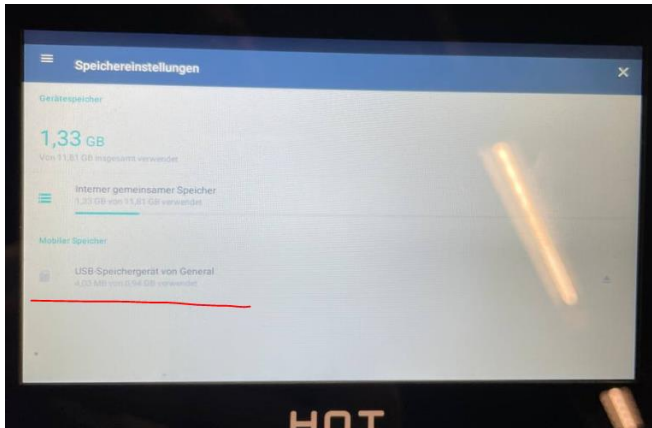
Speichereinstellungen

Gerätespeicher

1,33 GB

Von 11,81 GB insgesamt verwendet

Interner gemeinsamer Speicher
1,33 GB von 11,81 GB verwendet

Mobiler Speicher

USB-Speichergerät von General
4,03 MB von 0,94 GB verwendet

HOT